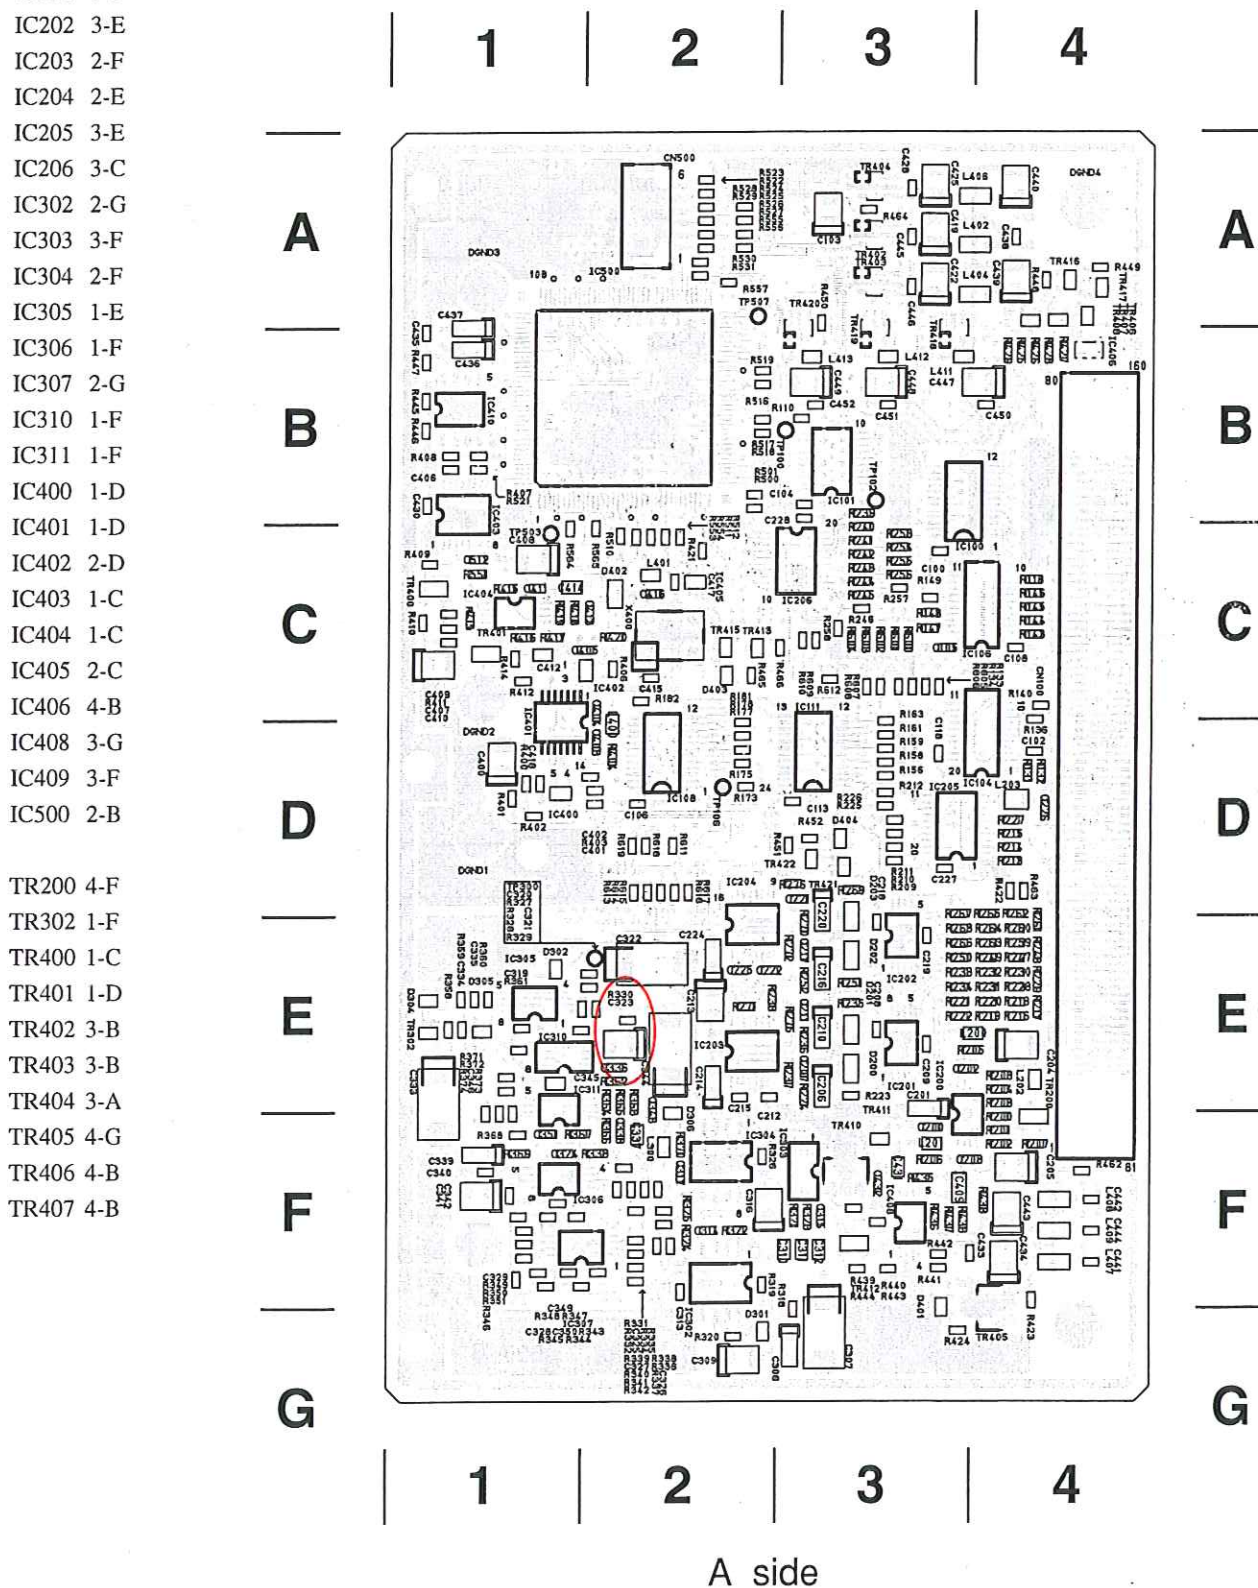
IC202 3-E
IC203 2-F
IC204 2-E
IC205 3-E
IC206 3-C
IC302 2-G
IC303 3-F
IC304 2-F
IC305 1-E
IC306 1-F
IC307 2-G
IC310 1-F
IC311 1-F
IC400 1-D
IC401 1-D
IC402 2-D
IC403 1-C
IC404 1-C
IC405 2-C
IC406 4-B
IC408 3-G
IC409 3-F
IC500 2-B

TR200 4-F
TR302 1-F
TR400 1-C
TR401 1-D
TR402 3-B
TR403 3-B
TR404 3-A
TR405 4-G
TR406 4-B
TR407 4-B

1 2 3 4

A
B
C
D
E
F
G

CN500 IC500 IC101 IC206 IC100 IC106 IC111 IC104 IC205 IC108 IC400 IC401 IC402 IC403 IC404 IC405 IC406 IC204 IC202 IC203 IC201 IC305 IC310 IC311 IC306 IC307 IC304 IC302 IC409 IC408 TR404 TR402 TR403 TR420 TR419 TR418 TR416 TR401 TR415 TR413 TR422 TR421 TR411 TR410 TR412 TR405 TR400 TR302 TR200 DGND1 DGND2 DGND3 DGND4 TP507 TP503 TP100 TP102 TP106 L401 L402 L404 L408 L411 L412 L413 L203 X400 D402 D403 D404 D302 D301 D401 D300 D200 D202 C103 C104 C106 C113 C118 C100 C102 C108 C227 C228 C224 C220 C215 C212 C201 C205 C300 C302 C309 C316 C322 C323 C333 C339 C340 C345 C349 C437 C436 C430 C406 C408 C409 C410 C415 C435 C447 C449 C450 C451 C452 C425 C420 C419 C422 C438 C439 C440 C443 C434 C433 C442 C444 R110 R149 R163 R161 R159 R158 R156 R140 R136 R173 R175 R212 R223 R257 R320 R330 R331 R348 R349 R359 R360 R361 R402 R404 R409 R410 R412 R421 R424 R439 R440 R441 R442 R443 R444 R449 R451 R452 R462 R464 R507 R510 R519 R516 R517 R518 R520 R521 R522 R523 R530 R531 R550 R557 R556 R563 R564 R568 R569 R401 R408 R407 R406 R423 10 20 24 80 81 160 108

1 2 3 4

A side